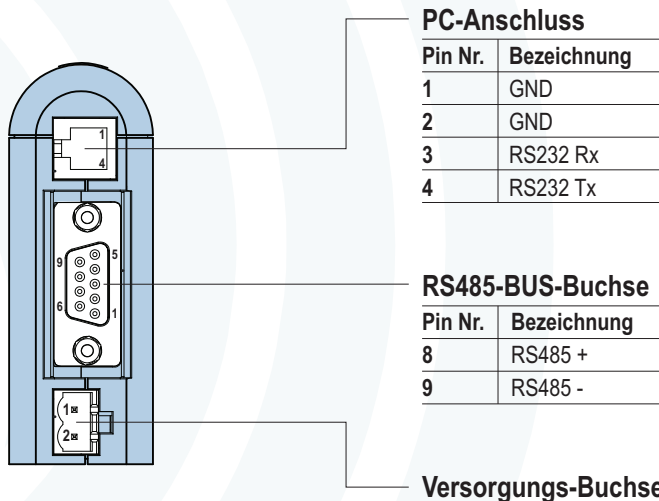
1
4
9
5
6
1
1
2

PC-Anschluss

| Pin Nr. | Bezeichnung |
|---|---|
| 1 | GND |
| 2 | GND |
| 3 | RS232 Rx |
| 4 | RS232 Tx |

RS485-BUS-Buchse

| Pin Nr. | Bezeichnung |
|---|---|
| 8 | RS485 + |
| 9 | RS485 - |

Versorgungs-Buchse